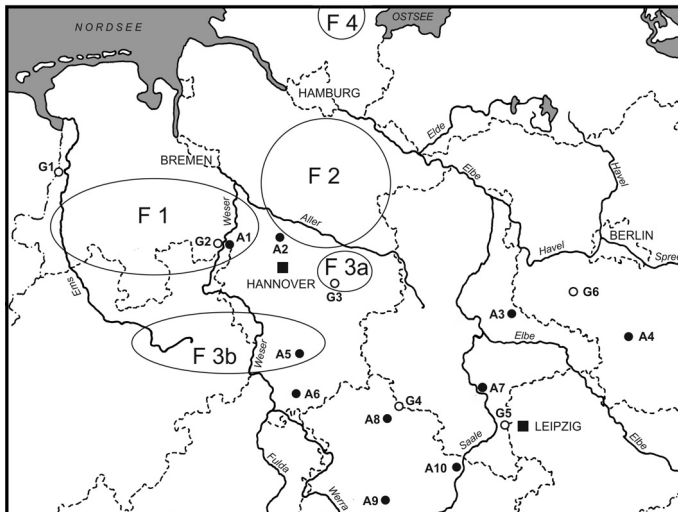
F 4
OSTSEE
NORDSEE
HAMBURG
Elde
G1
BREMEN
F 2
Elbe
Havel
F 1
Weser
Aller
G2
A1
A2
Havel
BERLIN
Spree
HANNOVER
F 3a
G3
Ems
G6
A3
A4
F 3b
A5
Weser
Elbe
A6
A7
G4
A8
G5
LEIPZIG
Saale
Elbe
Fulda
A10
Werra
A9